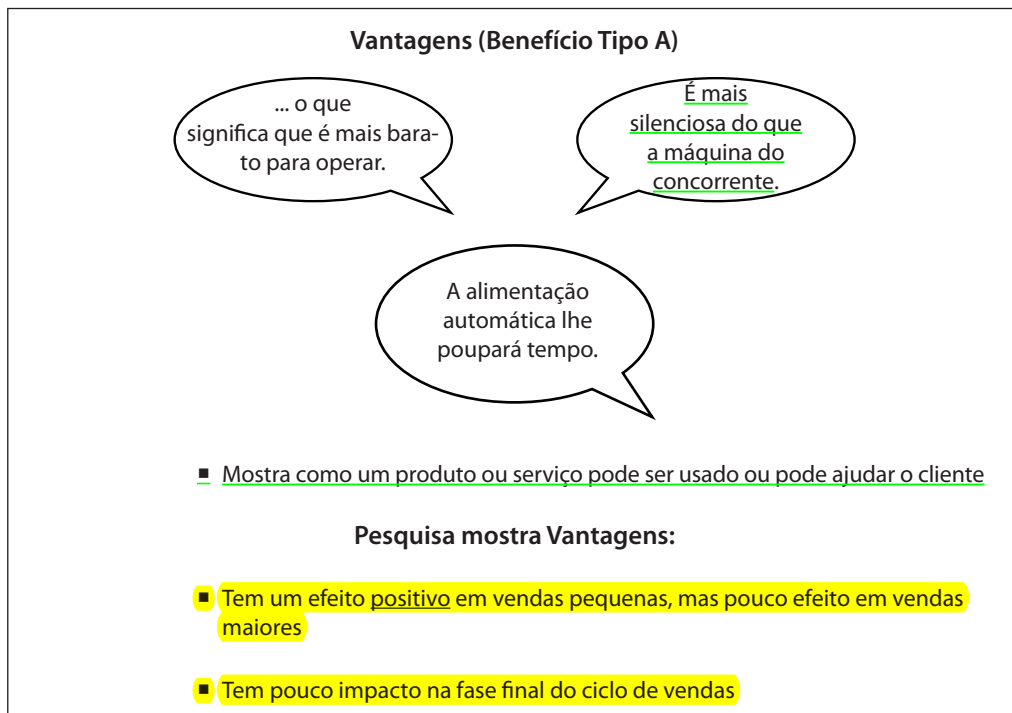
Vantagens (Benefício Tipo A)

... o que significa que é mais barato para operar.

É mais silenciosa do que a máquina do concorrente.

A alimentação automática lhe poupará tempo.

■ Mostra como um produto ou serviço pode ser usado ou pode ajudar o cliente

Pesquisa mostra Vantagens:

■ Tem um efeito positivo em vendas pequenas, mas pouco efeito em vendas maiores

■ Tem pouco impacto na fase final do ciclo de vendas